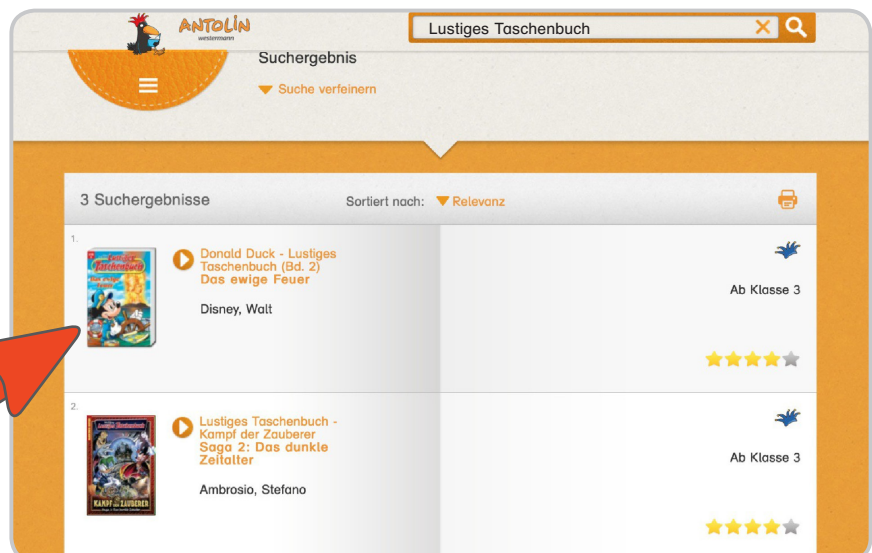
ANTOLIN
westermann

Lustiges Taschenbuch

Suchergebnis

Suche verfeinern

3 Suchergebnisse

Sortiert nach: Relevanz

1.

Lustiges Taschenbuch

Donald Duck - Lustiges Taschenbuch (Bd. 2)
Das ewige Feuer

Disney, Walt

Ab Klasse 3

2.

Lustiges Taschenbuch
KAMPF der ZAUBERER

Lustiges Taschenbuch - Kampf der Zauberer
Saga 2: Das dunkle Zeitalter

Ambrosio, Stefano

Ab Klasse 3